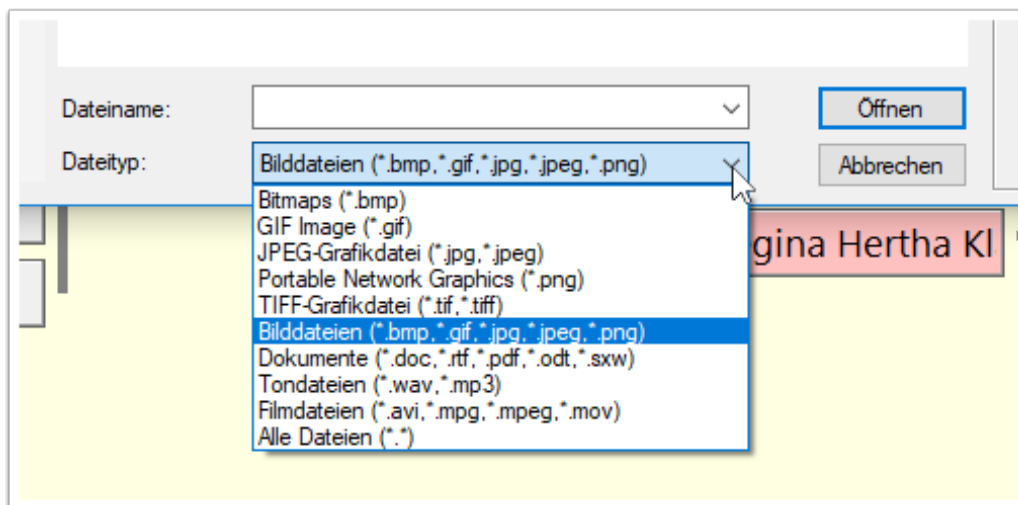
Dateiname:

Öffnen

Dateityp:

Bilddateien (*.bmp,*.gif,*.jpg,*.jpeg,*.png)

Abbrechen

Bitmaps (*.bmp)
GIF Image (*.gif)
JPEG-Grafikdatei (*.jpg,*.jpeg)
Portable Network Graphics (*.png)
TIFF-Grafikdatei (*.tif,*.tiff)
Bilddateien (*.bmp,*.gif,*.jpg,*.jpeg,*.png)
Dokumente (*.doc,*.rtf,*.pdf,*.odt,*.sxw)
Tondateien (*.wav,*.mp3)
Filmdateien (*.avi,*.mpg,*.mpeg,*.mov)
Alle Dateien (*.*)

gina Hertha Kl